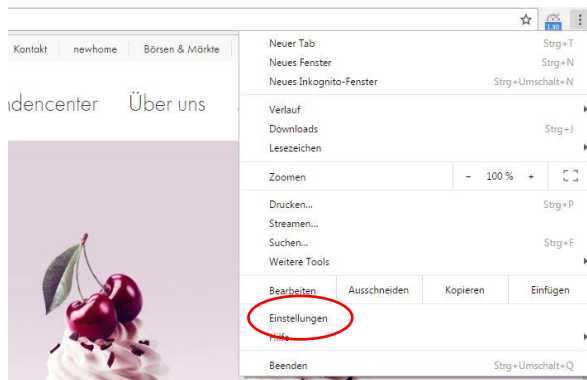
1.30

Kontakt newhome Börsen & Märkte

ndencenter Über uns

Neuer Tab Strg+T
Neues Fenster Strg+N
Neues Inkognito-Fenster Strg+Umschalt+N

Verlauf
Downloads Strg+J
Lesezeichen

Zoomen – 100 % +

Drucken... Strg+P
Streamen...
Suchen... Strg+F
Weitere Tools

Bearbeiten Ausschneiden Kopieren Einfügen

Einstellungen
Hilfe

Beenden Strg+Umschalt+Q